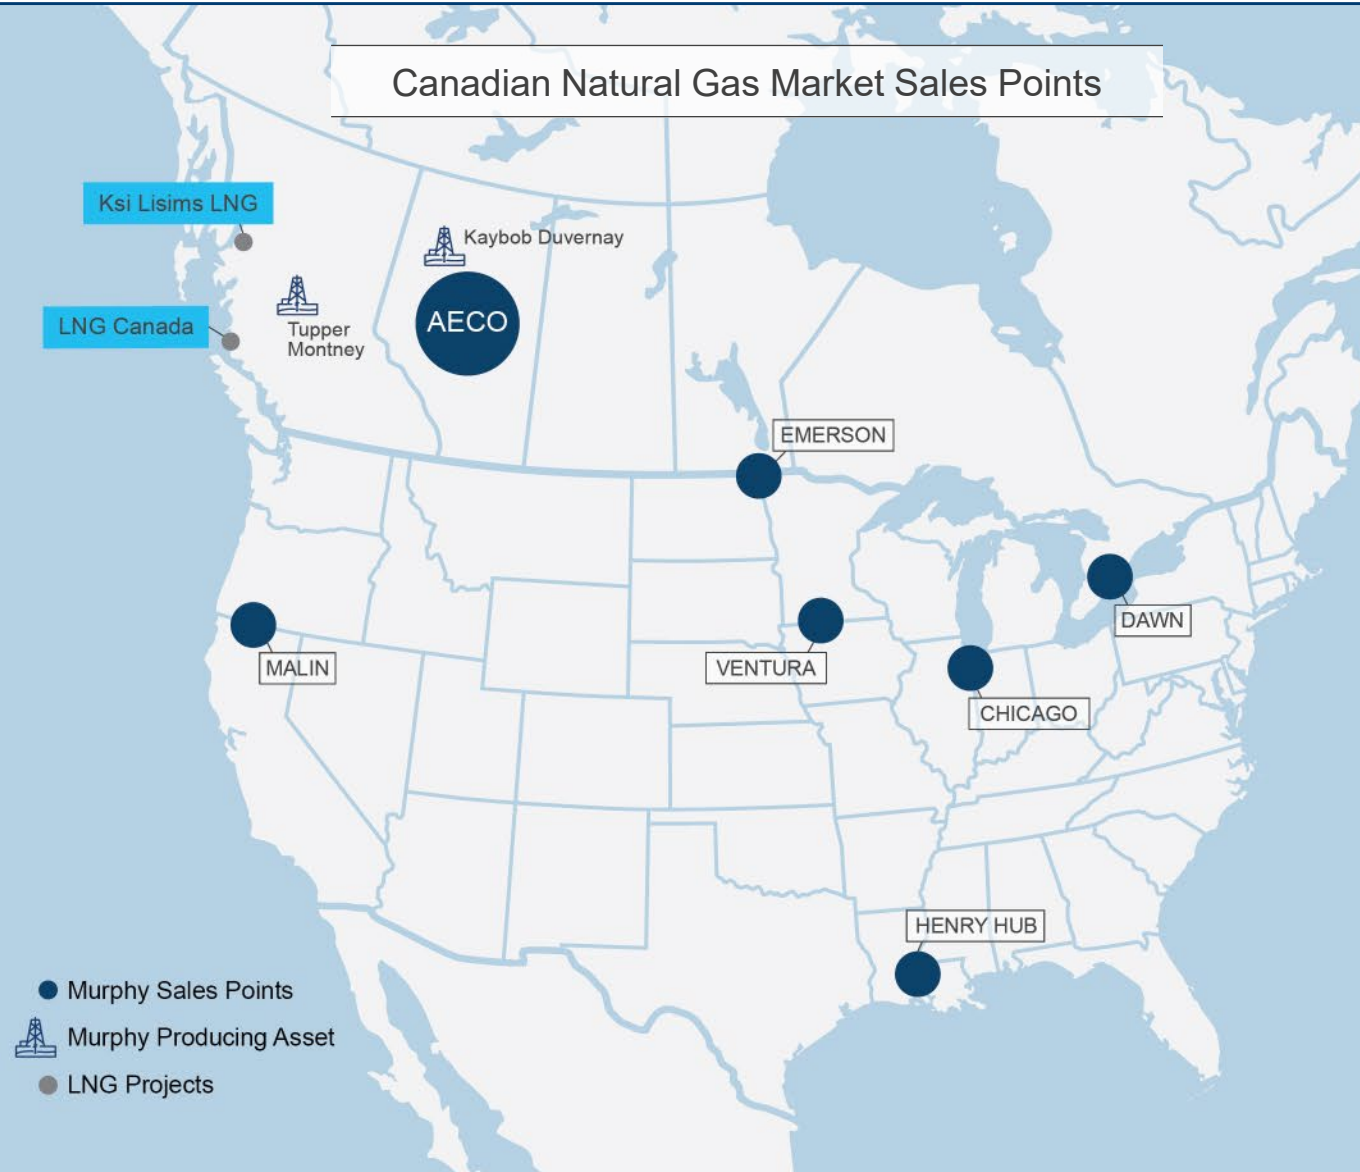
Canadian Natural Gas Market Sales Points

Ksi Lisims LNG

Kaybob Duvernay

LNG Canada

Tupper Montney

AECO

EMERSON

DAWN

MALIN

VENTURA

CHICAGO

HENRY HUB

Murphy Sales Points
Murphy Producing Asset
LNG Projects